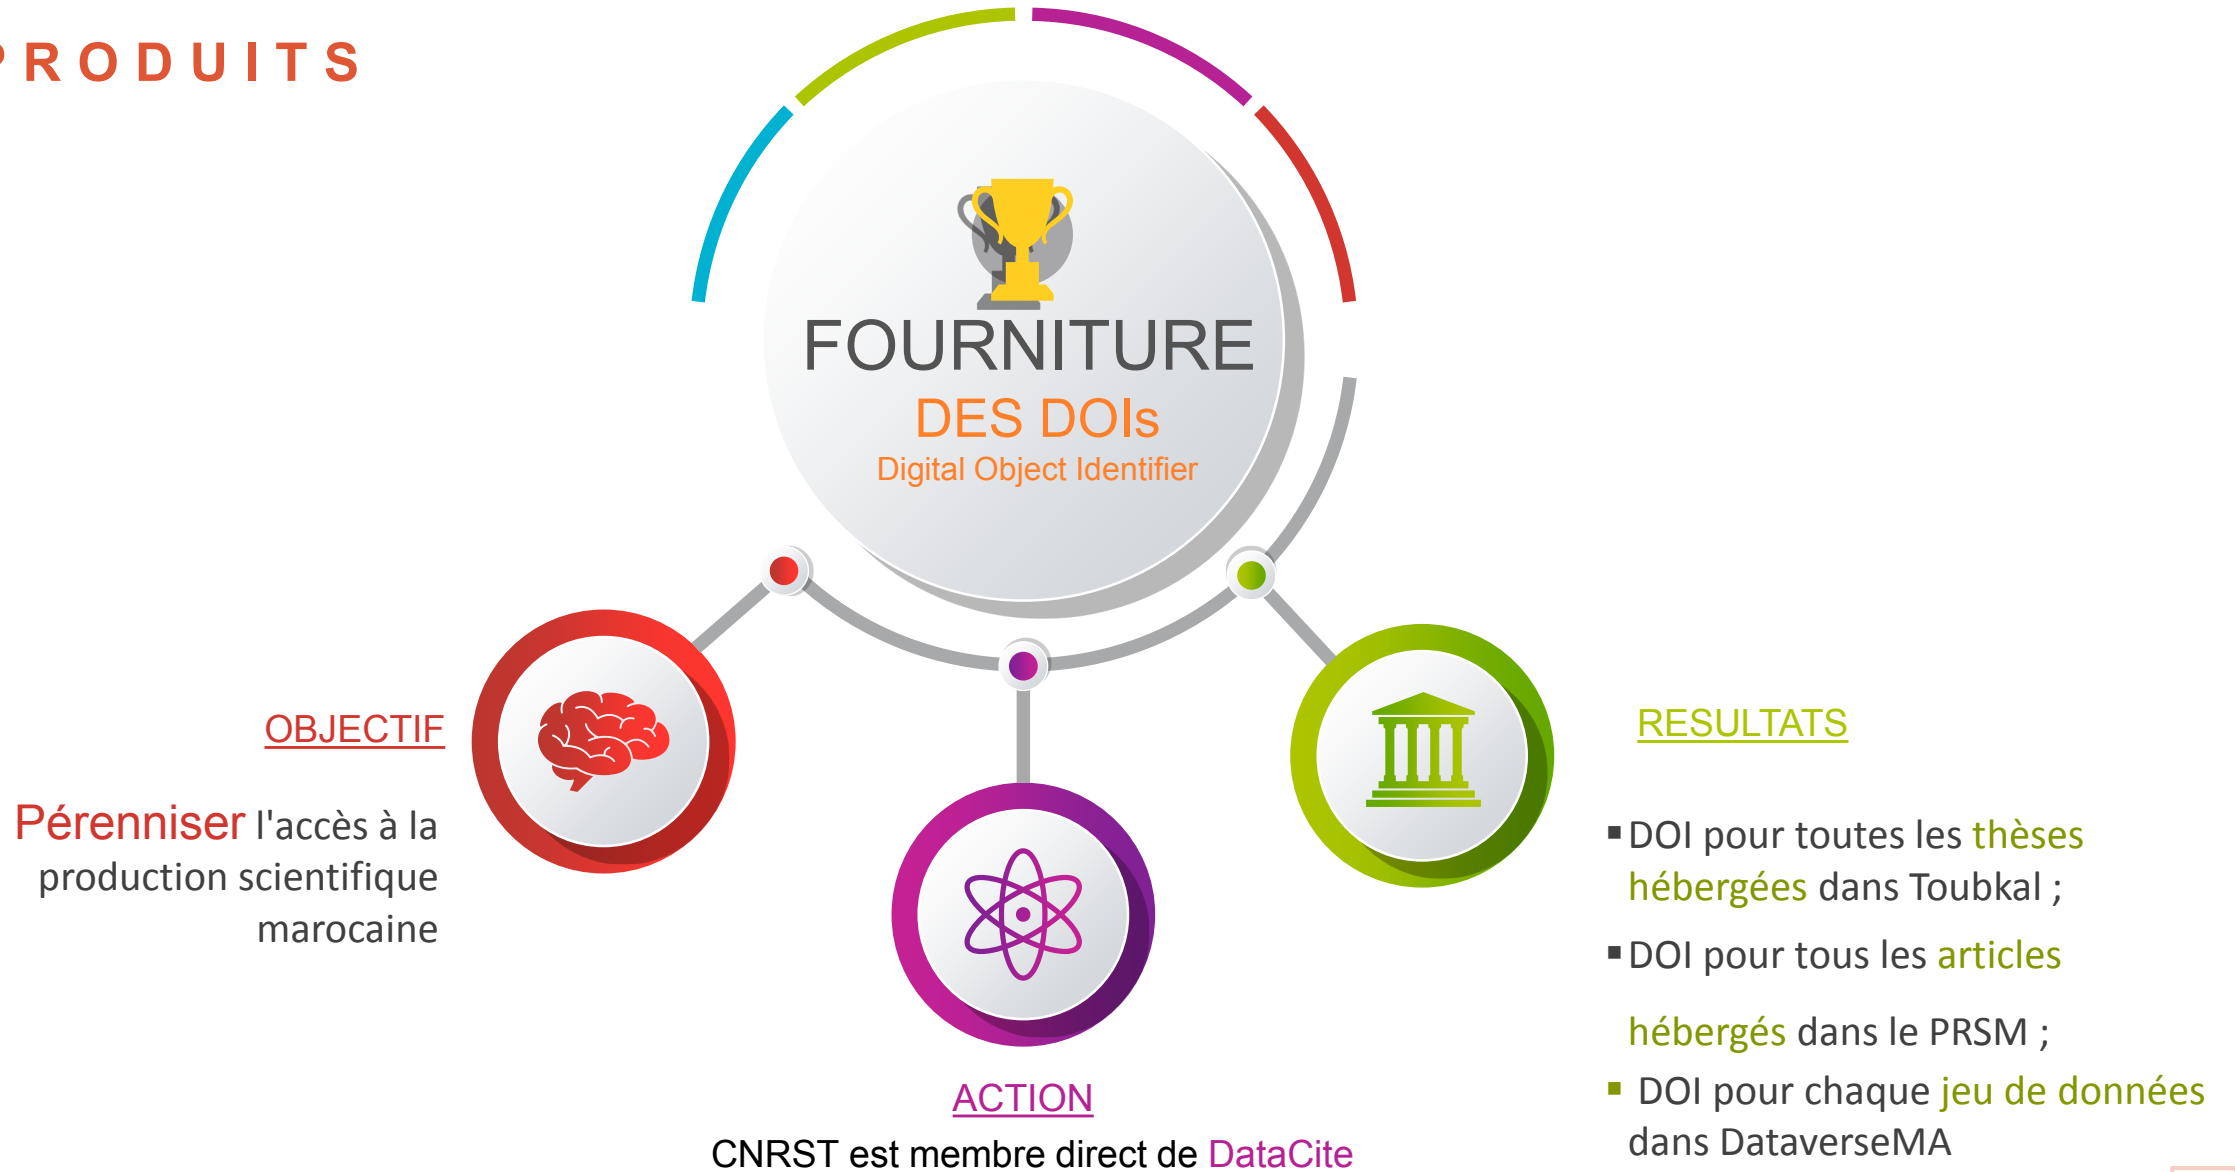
RODUITS

FOURNITURE
DES DOIs
Digital Object Identifier

OBJECTIF

Pérenniser l'accès à la production scientifique marocaine

ACTION

CNRST est membre direct de DataCite

RESULTATS

▪ DOI pour toutes les thèses hébergées dans Toubkal ;

▪ DOI pour tous les articles

hébergés dans le PRSM ;

▪ DOI pour chaque jeu de données dans DataverseMA